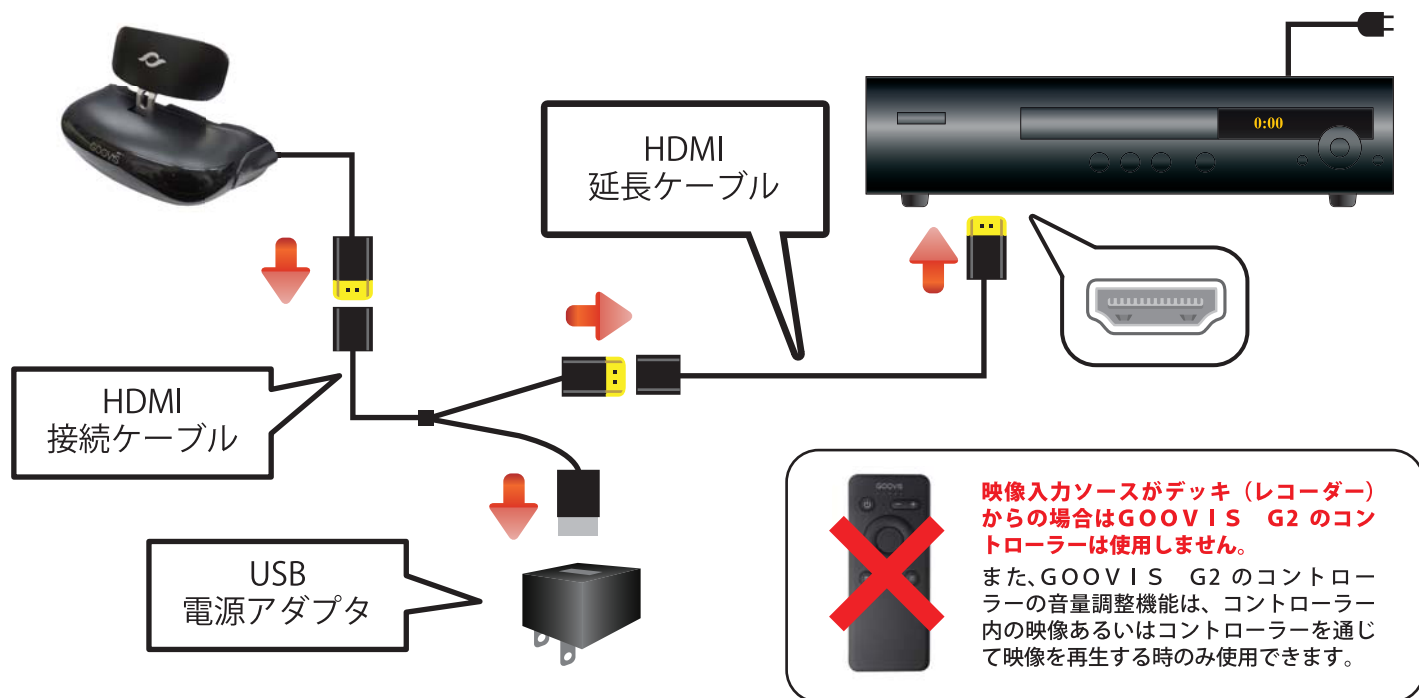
HDMI
延長ケーブル

0:00

HDMI
接続ケーブル

USB
電源アダプタ

GOOVIS

映像入力ソースがデッキ（レコーダー）からの場合はGOOVIS　G2 のコントローラーは使用しません。

また、GOOVIS　G2 のコントローラーの音量調整機能は、コントローラー内の映像あるいはコントローラーを通じて映像を再生する時のみ使用できます。